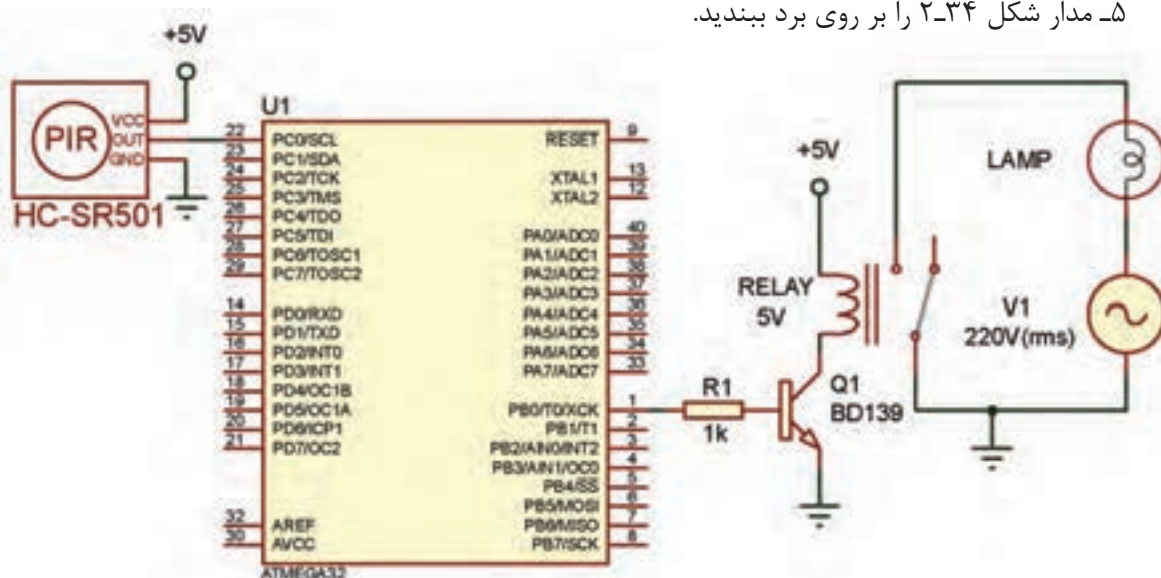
۵ـ مدار شکل ۳۴ـ۲ را بر روی برد ببندید.

+5V

PIR
VCC
OUT
GND
HC-SR501

U1
22 PC0/SCL
23 PC1/SDA
24 PC2/TCK
25 PC3/TMS
26 PC4/TDO
27 PC5/TDI
28 PC6/TOSC1
29 PC7/TOSC2

14 PD0/RXD
15 PD1/TXD
16 PD2/INT0
17 PD3/INT1
18 PD4/OC1B
19 PD5/OC1A
20 PD6/ICP1
21 PD7/OC2

32 AREF
30 AVCC
ATMEGA32

RESET 9
XTAL1 13
XTAL2 12

PA0/ADC0 40
PA1/ADC1 39
PA2/ADC2 38
PA3/ADC3 37
PA4/ADC4 36
PA5/ADC5 35
PA6/ADC6 34
PA7/ADC7 33

PB0/T0/XCK 1
PB1/T1 2
PB2/AIN0/INT2 3
PB3/AIN1/OC0 4
PB4/SS 5
PB5/MOSI 6
PB6/MISO 7
PB7/SCK 8

+5V
RELAY
5V
R1
1k
Q1
BD139

LAMP
V1
220V(rms)